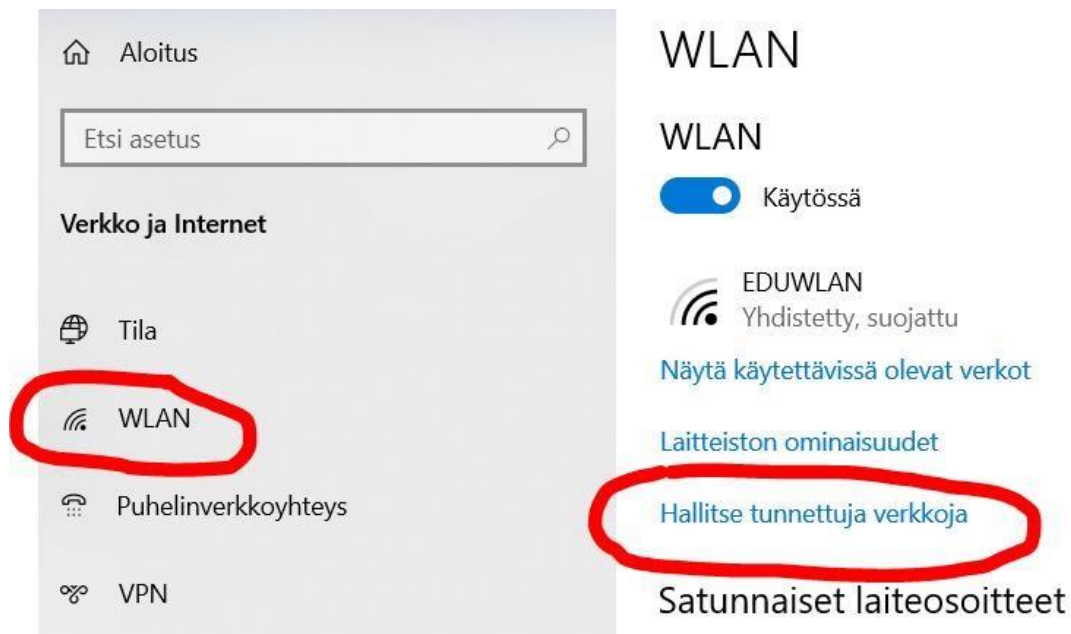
Aloitus

Etsi asetus

Verkko ja Internet

Tila

WLAN

Puhelinverkkoyhteys

VPN

WLAN

WLAN

Käytössä

EDUWLAN
Yhdistetty, suojattu

Näytä käytettävissä olevat verkot

Laitteiston ominaisuudet

Hallitse tunnettuja verkkoja

Satunnaiset laiteosoitteet